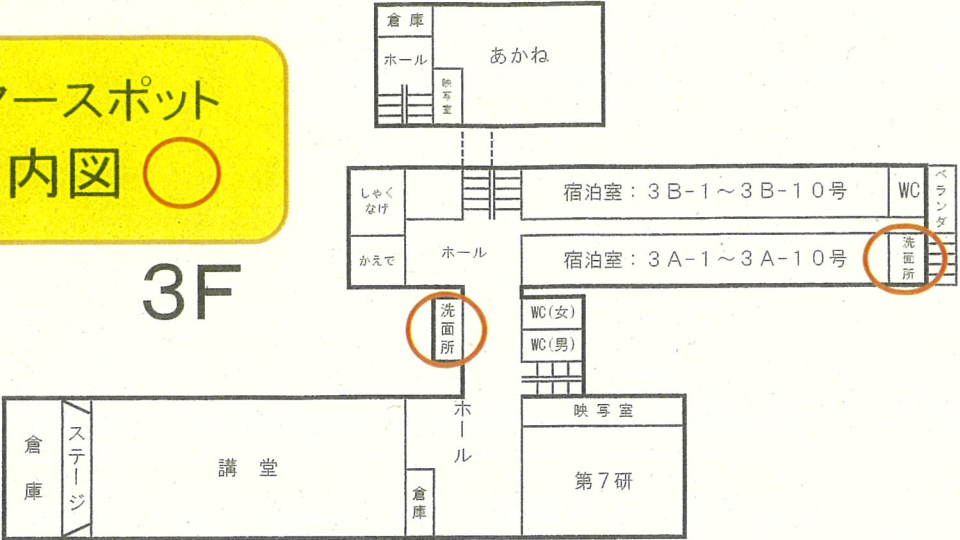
ワースポット
内図

3F

倉庫
ホール
映写室
あかね

しゃくなげ
かえで
ホール
宿泊室：3B-1～3B-10号
WC
ベランダ
宿泊室：3A-1～3A-10号
洗面所

洗面所
WC(女)
WC(男)

倉庫
ステージ
講堂
ホール
倉庫
映写室
第7研